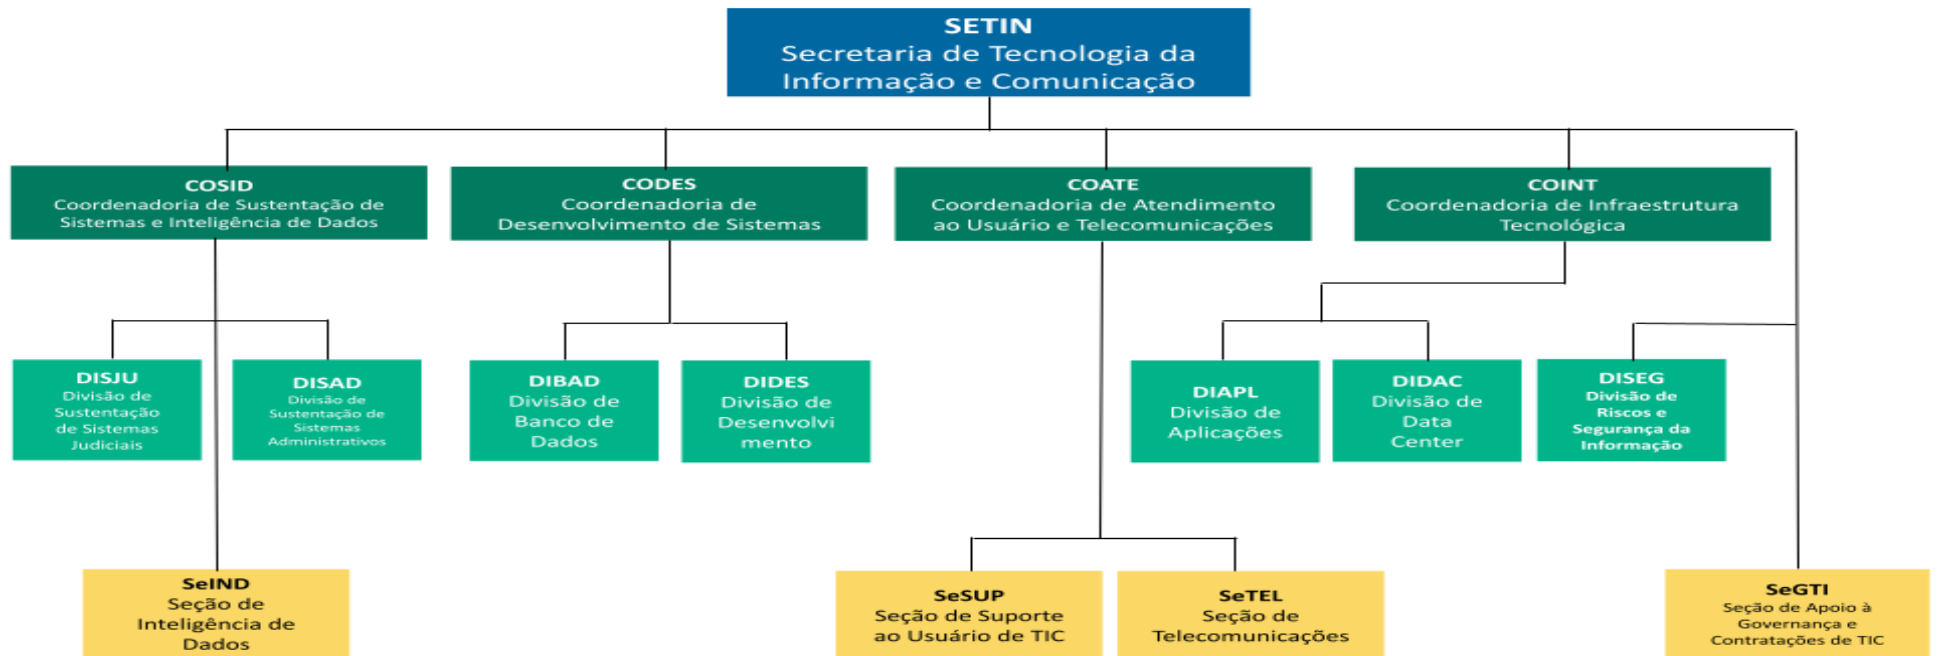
SETIN
Secretaria de Tecnologia da Informação e Comunicação

COSID
Coordenadoria de Sustentação de Sistemas e Inteligência de Dados

CODES
Coordenadoria de Desenvolvimento de Sistemas

COATE
Coordenadoria de Atendimento ao Usuário e Telecomunicações

COINT
Coordenadoria de Infraestrutura Tecnológica

DISJU
Divisão de Sustentação de Sistemas Judiciais

DISAD
Divisão de Sustentação de Sistemas Administrativos

DIBAD
Divisão de Banco de Dados

DIDES
Divisão de Desenvolvi mento

DIAPL
Divisão de Aplicações

DIDAC
Divisão de Data Center

DISEG
Divisão de Riscos e Segurança da Informação

SeIND
Seção de Inteligência de Dados

SeSUP
Seção de Suporte ao Usuário de TIC

SeTEL
Seção de Telecomunicações

SeGTI
Seção de Apoio à Governança e Contratações de TIC